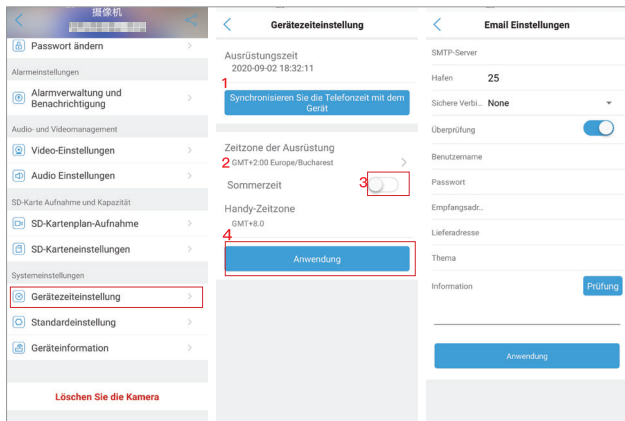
摄像机

Passwort ändern

Alarmeinstellungen

Alarmverwaltung und Benachrichtigung

Audio- und Videomanagement

Video-Einstellungen

Audio Einstellungen

SD-Karte Aufnahme und Kapazität

SD-Kartenplan-Aufnahme

SD-Karteneinstellungen

Systemeinstellungen

Gerätezeiteinstellung

Standardeinstellung

Geräteinformation

Löschen Sie die Kamera

Gerätezeiteinstellung

Ausrüstungszeit
2020-09-02 18:32:11

1

Synchronisieren Sie die Telefonzeit mit dem Gerät

Zeitzone der Ausrüstung
2 GMT+2:00 Europe/Bucharest

Sommerzeit 3

Handy-Zeitzone
GMT+8.0

4

Anwendung

Email Einstellungen

SMTP-Server

Hafen 25

Sichere Verbi... None

Überprüfung

Benutzername

Passwort

Empfangsadr...

Lieferadresse

Thema

Information Prüfung

Anwendung